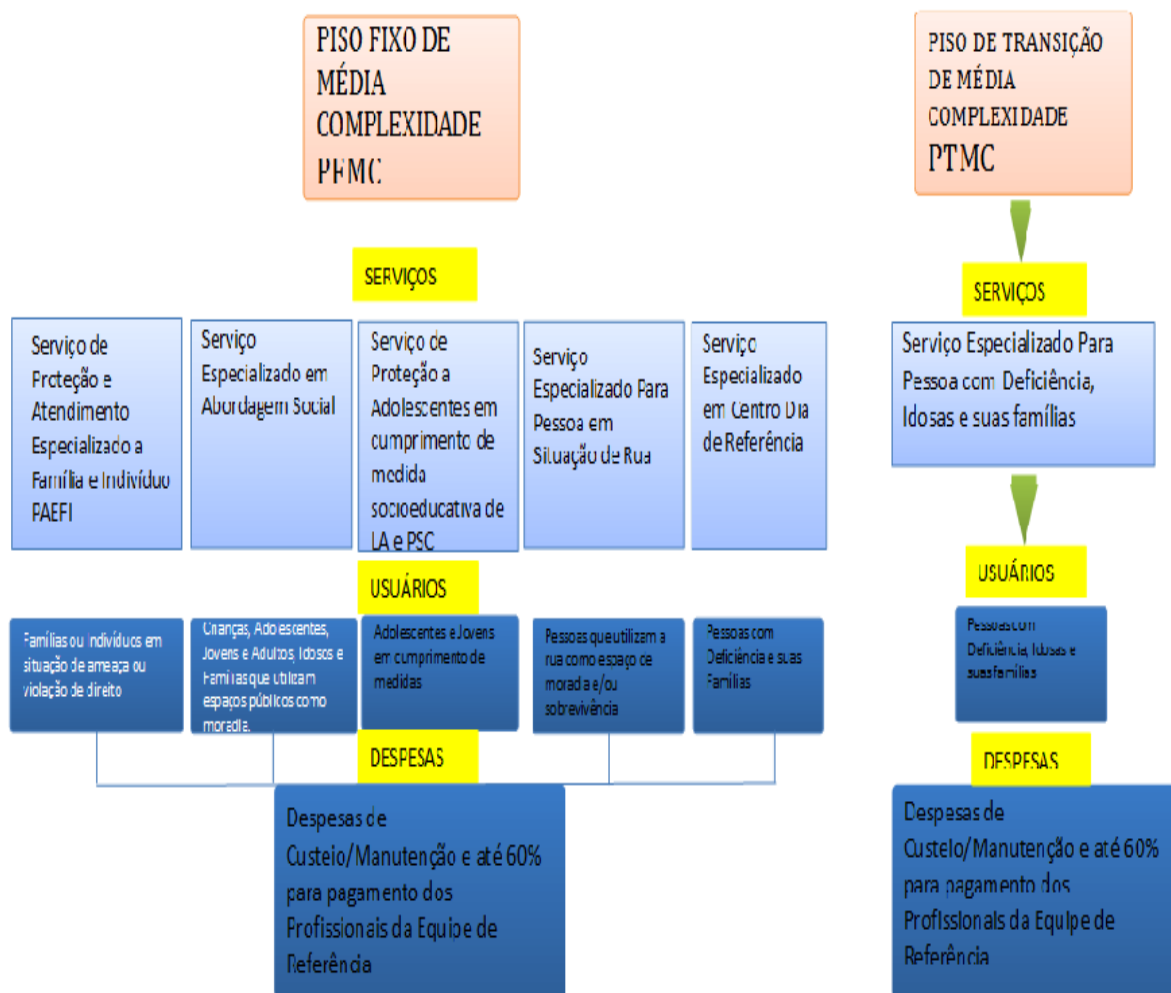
PISO FIXO DE MÉDIA COMPLEXIDADE PFMC

PISO DE TRANSIÇÃO DE MÉDIA COMPLEXIDADE PTMC

SERVIÇOS

Serviço de Proteção e Atendimento Especializado a Família e Indivíduo PAEFI

Serviço Especializado em Abordagem Social

Serviço de Proteção a Adolescentes em cumprimento de medida socioeducativa de LA e PSC

Serviço Especializado Para Pessoa em Situação de Rua

Serviço Especializado em Centro Dia de Referência

USUÁRIOS

Famílias ou indivíduos em situação de ameaça ou violação de direito

Crianças, Adolescentes, Jovens e Adultos, Idosos e Famílias que utilizam espaços públicos como moradia.

Adolescentes e Jovens em cumprimento de medidas

Pessoas que utilizam a rua como espaço de moradia e/ou sobrevivência

Pessoas com Deficiência e suas Famílias

DESPESAS

Despesas de Custeio/Manutenção e até 60% para pagamento dos Profissionais da Equipe de Referência

SERVIÇOS

Serviço Especializado Para Pessoa com Deficiência, Idosas e suas famílias

USUÁRIOS

Pessoas com Deficiência, Idosas e suas famílias

DESPESAS

Despesas de Custeio/Manutenção e até 60% para pagamento dos Profissionais da Equipe de Referência